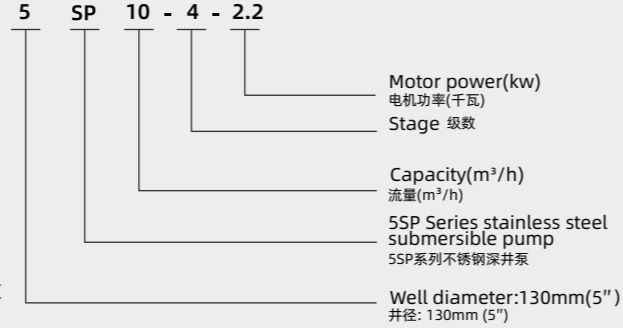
5 SP 10 - 4 - 2.2

Motor power(kw)
电机功率(千瓦)

Stage 级数

Capacity($m^3/h$)
流量($m^3/h$)

5SP Series stainless steel submersible pump
5SP系列不锈钢深井泵

Well diameter:130mm(5")
井径: 130mm (5")